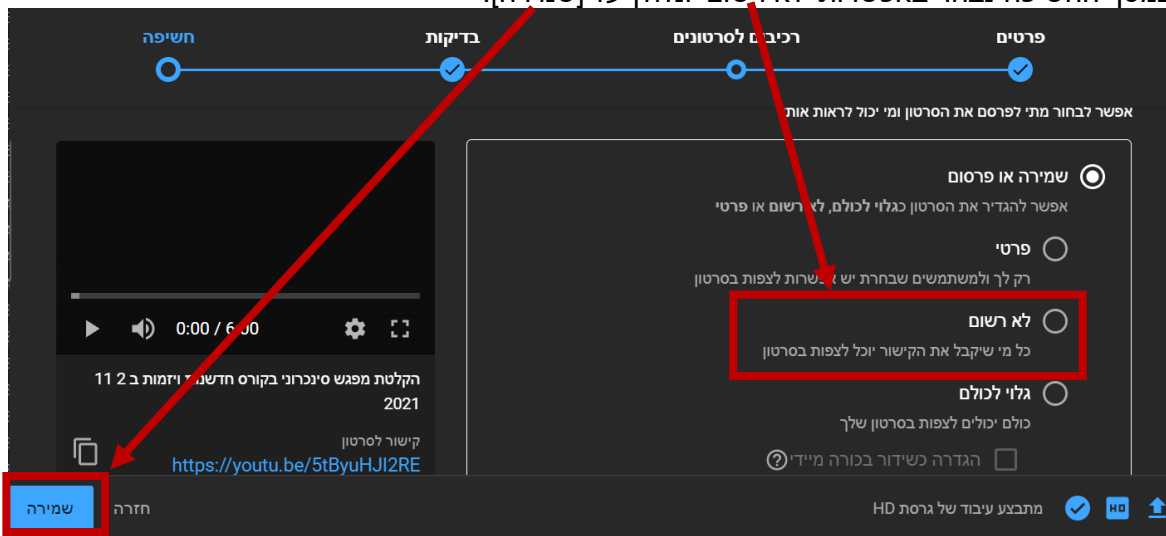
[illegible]

פרטים
רכיבים לסרטונים
בדיקות
חשיפה

אפשר לבחור מתי לפרסם את הסרטון ומי יכול לראות אות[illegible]

שמירה או פרסום
אפשר להגדיר את הסרטון כגלוי לכולם, לא רשום או פרטי

פרטי
רק לך ולמשתמשים שבחרת יש אפשרות לצפות בסרטון

לא רשום
כל מי שיקבל את הקישור יוכל לצפות בסרטון

גלוי לכולם
כולם יכולים לצפות בסרטון שלך

הגדרה כשידור בכורה מיידי

0:00 / 6:00

הקלטת מפגש סינכרוני בקורס חדשנות ויזמות ב 2 11 2021

קישור לסרטון
https://youtu.be/5tByuHJI2RE

שמירה
חזרה

מתבצע עיבוד של גרסת HD
HD